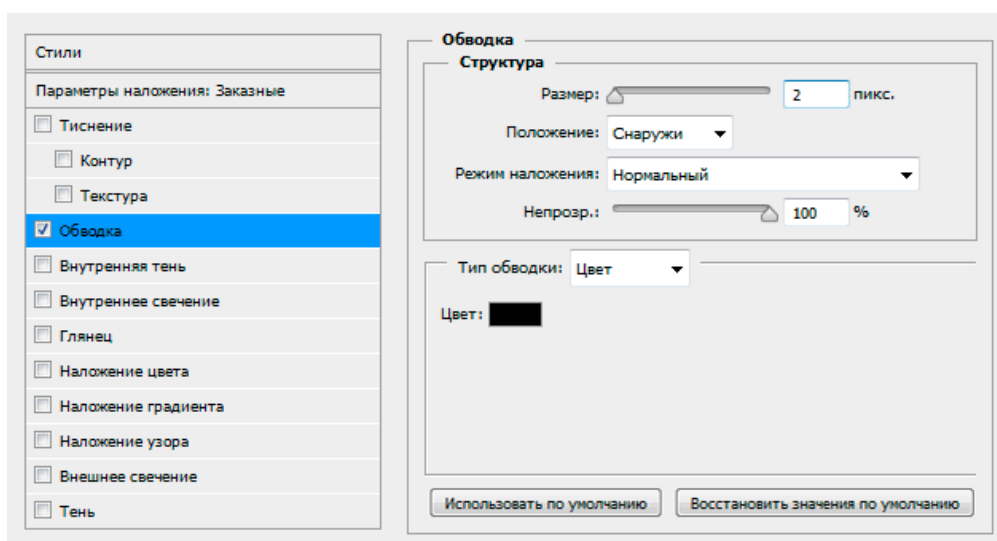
Стили

Параметры наложения: Заказные

Тиснение

Контур

Текстура

Обводка

Внутренняя тень

Внутреннее свечение

Глянец

Наложение цвета

Наложение градиента

Наложение узора

Внешнее свечение

Тень

Обводка

Структура

Размер: 2 пикс.

Положение: Снаружи

Режим наложения: Нормальный

Непрозр.: 100 %

Тип обводки: Цвет

Цвет:

Использовать по умолчанию

Восстановить значения по умолчанию